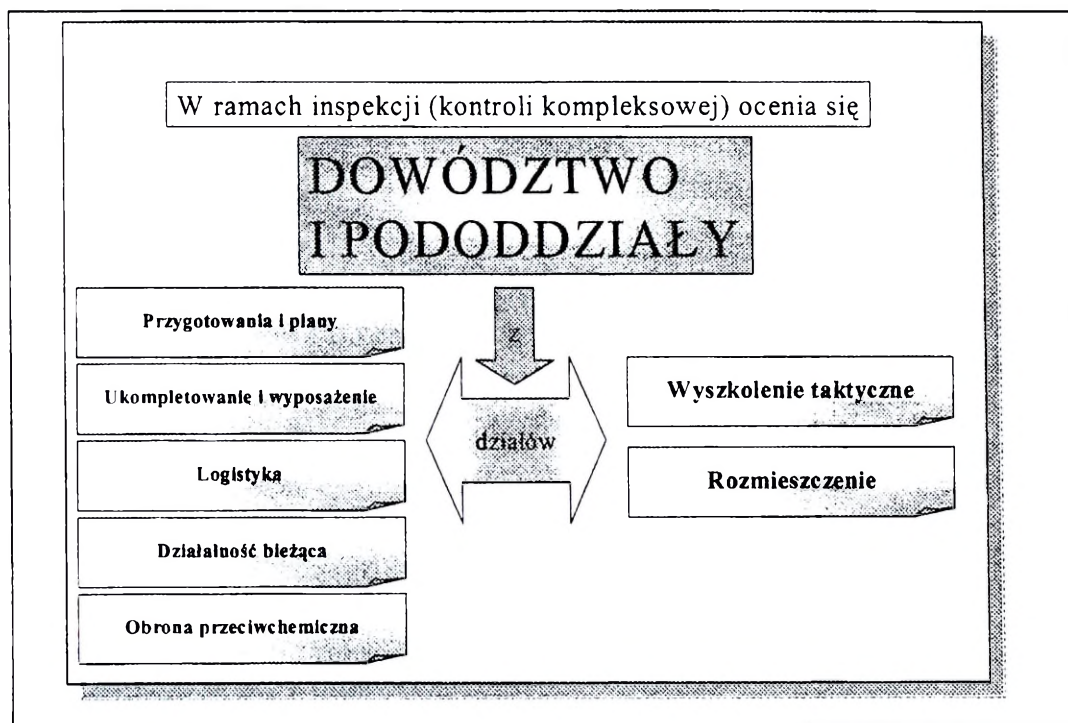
W ramach inspekcji (kontroli kompleksowej) ocenia się

DOWÓDZTWO I PODODDZIAŁY

Przygotowania i plany

Ukompletowanie i wyposażenie

Logistyka

Działalność bieżąca

Obrona przeciwchemiczna

z

działów

Wyszkolenie taktyczne

Rozmieszczenie